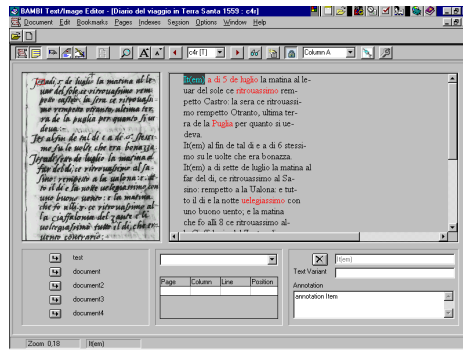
BAMBI Text/Image Editor - [Diario del viaggio in Terra Santa 1559 : c4r]

Document Edit Bookmarks Pages Indexes Session Options Window Help

c4r [T]
Column A

It(em) a di 5 de luglio la matina al leuar del sole se ritrouassimo rempetto Castro. la sera ce ritrouassimo rempetto Otranto, ultima terra de la Puglia per quanto si uedeua.
It(em) al fin de tal di e a di 6 stessimo su le uolte che era bonazza.
It(em) a di sette de luglio la matina al far del di, ce ritrouassimo al Sasino: rempetto a la Ualona: e tutto il di e la notte uelegiassimo con uno buono uento; e la matina che fo alli 8 ce ritrouassimo al-

test
document
document2
document3
document4

| Page | Column | Line | Position |
|---|---|---|---|

It(em)
Text Variant
Annotation
annotation Item

Zoom: 0,18
It(em)